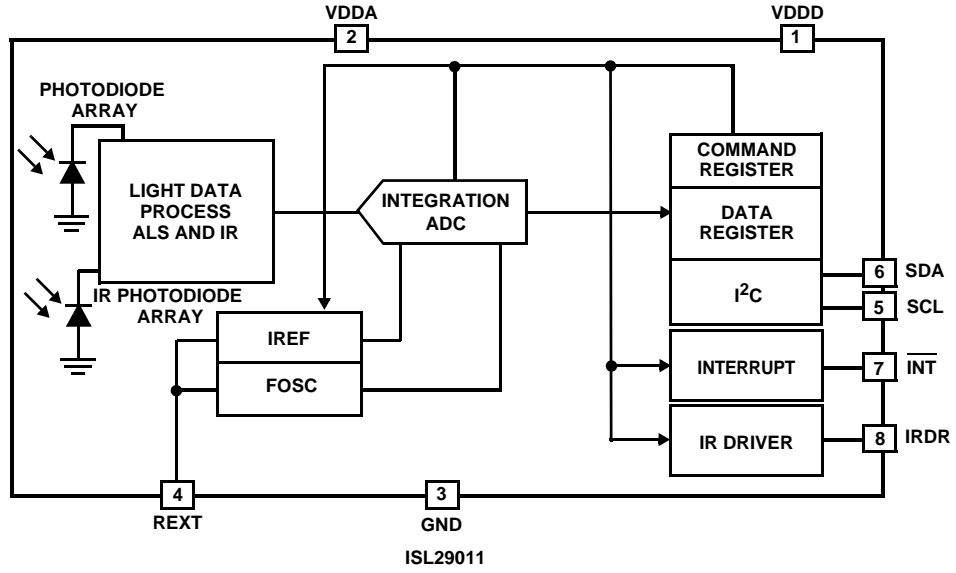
VDDA
2
VDDD
1
PHOTODIODE ARRAY
LIGHT DATA PROCESS ALS AND IR
INTEGRATION ADC
COMMAND REGISTER
DATA REGISTER
$I^2C$
6 SDA
5 SCL
IR PHOTODIODE ARRAY
IREF
FOSC
INTERRUPT
7 $\overline{INT}$
IR DRIVER
8 IRDR
4
REXT
3
GND
ISL29011